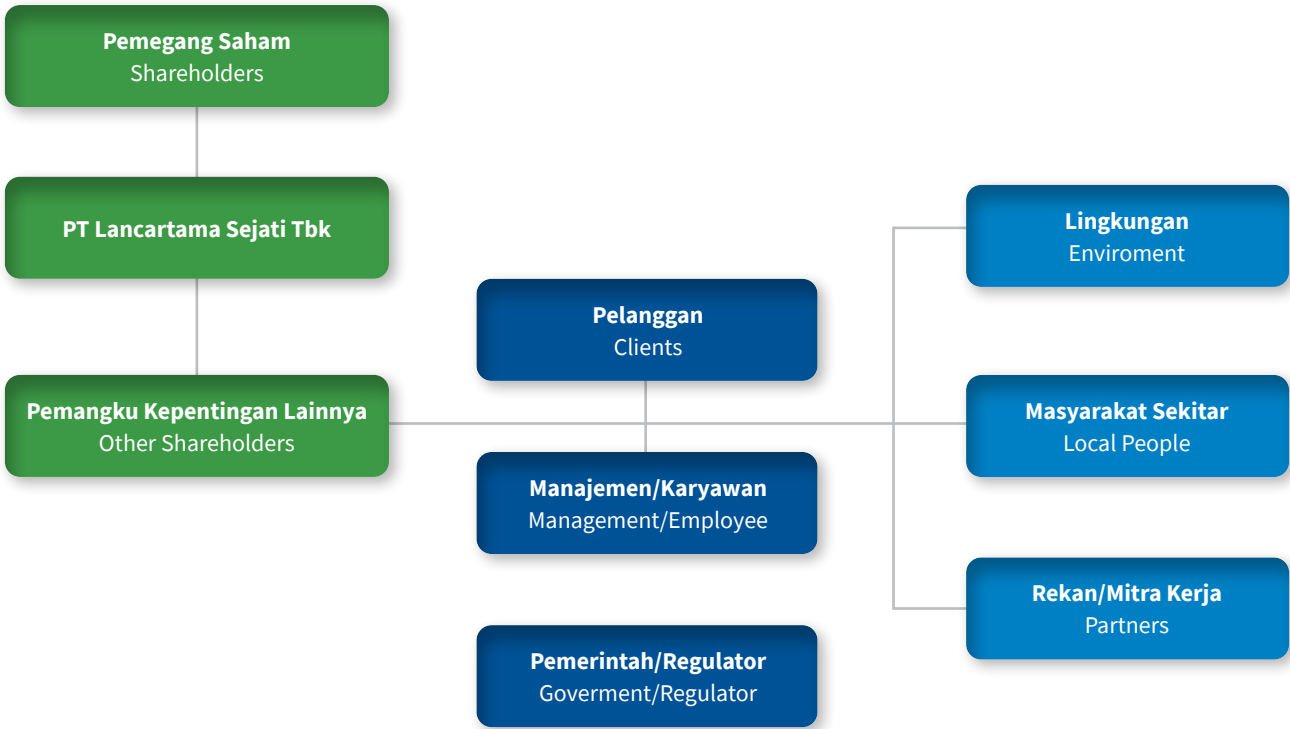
**Pemegang Saham**
Shareholders

**PT Lancartama Sejati Tbk**

**Pemangku Kepentingan Lainnya**
Other Shareholders

**Pelanggan**
Clients

**Manajemen/Karyawan**
Management/Employee

**Pemerintah/Regulator**
Goverment/Regulator

**Lingkungan**
Enviroment

**Masyarakat Sekitar**
Local People

**Rekan/Mitra Kerja**
Partners